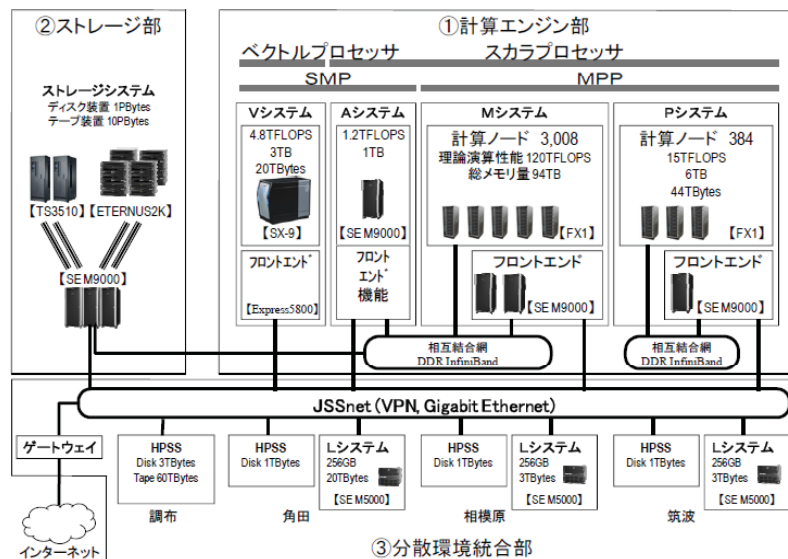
②ストレージ部

ストレージシステム
ディスク装置 1PBytes
テープ装置 10PBytes

【TS3510】【ETERNUS2K】

【SE M9000】

①計算エンジン部

ベクトルプロセッサ

スカラプロセッサ

SMP

MPP

Vシステム
4.8TFLOPS
3TB
20TBytes
【SX-9】

フロントエンド
【Express5800】

Aシステム
1.2TFLOPS
1TB
【SE M9000】

フロントエンド機能

Mシステム
計算ノード 3,008
理論演算性能 120TFLOPS
総メモリ量 94TB
【FX1】

フロントエンド
【SE M9000】

Pシステム
計算ノード 384
15TFLOPS
6TB
44TBytes
【FX1】

フロントエンド
【SE M9000】

相互結合網
DDR InfiniBand

相互結合網
DDR InfiniBand

JSSnet (VPN, Gigabit Ethernet)

ゲートウェイ

HPSS
Disk 3TBytes
Tape 60TBytes

調布

HPSS
Disk 1TBytes

角田

Lシステム
256GB
20TBytes
【SE M5000】

HPSS
Disk 1TBytes

相模原

Lシステム
256GB
3TBytes
【SE M5000】

HPSS
Disk 1TBytes

筑波

Lシステム
256GB
3TBytes
【SE M5000】

インターネット

③分散環境統合部